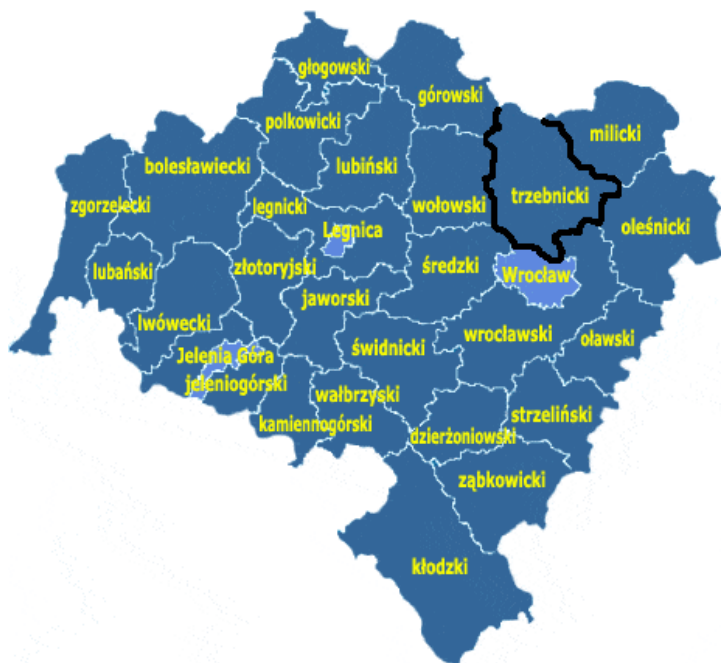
głogowski
górowski
polkowicki
milicki
bolesławiecki
lubiński
trzebnicki
zgorzelecki
legnicki
wołowski
oleśnicki
Legnica
lubański
złotoryjski
średzki
Wrocław
jaworski
lwówecki
wrocławski
oławski
świdnicki
Jelenia Góra
jeleniogórski
wałbrzyski
strzeliński
kamiennogórski
dzierżoniowski
ząbkowicki
kłodzki